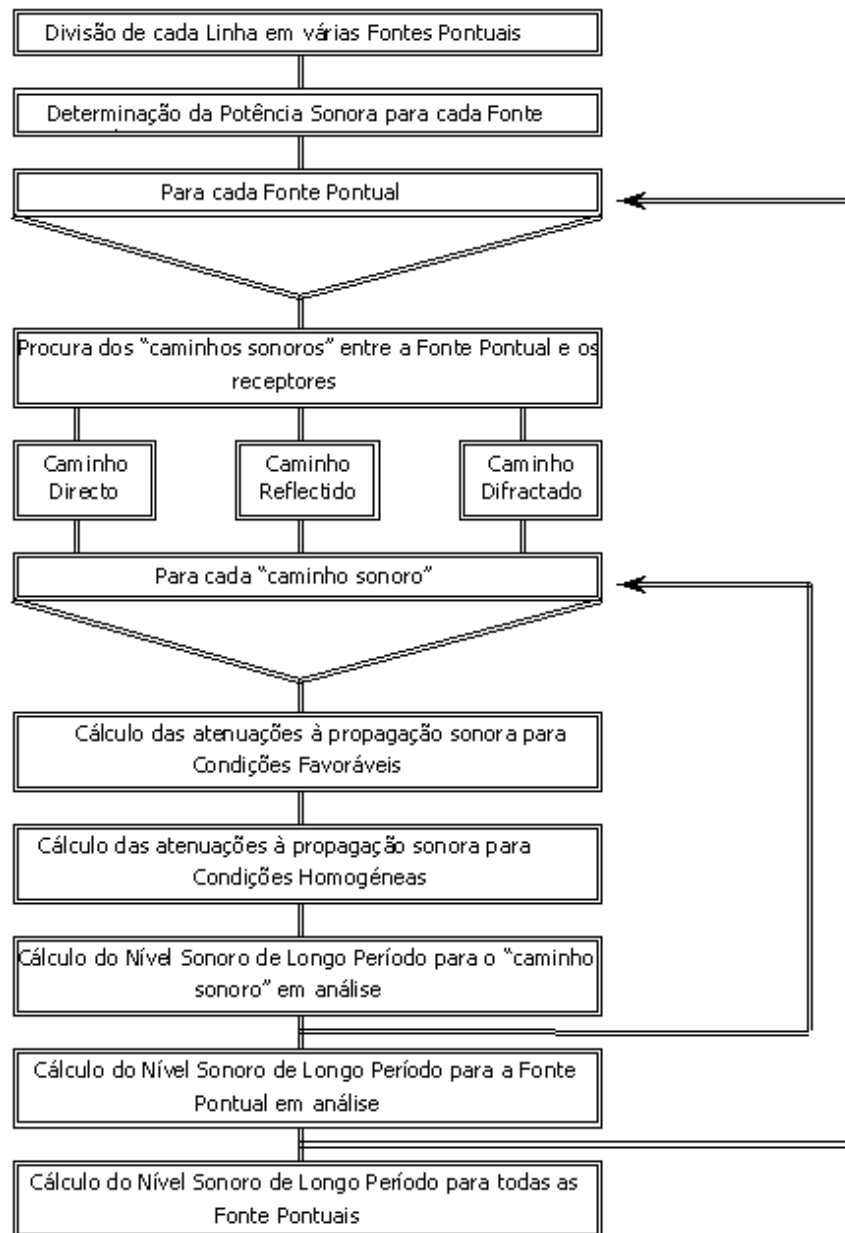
Divisão de cada Linha em várias Fontes Pontuais

Determinação da Potência Sonora para cada Fonte

Para cada Fonte Pontual

Procura dos "caminhos sonoros" entre a Fonte Pontual e os receptores

Caminho Directo

Caminho Reflectido

Caminho Difractado

Para cada "caminho sonoro"

Cálculo das atenuações à propagação sonora para Condições Favoráveis

Cálculo das atenuações à propagação sonora para Condições Homogéneas

Cálculo do Nível Sonoro de Longo Período para o "caminho sonoro" em análise

Cálculo do Nível Sonoro de Longo Período para a Fonte Pontual em análise

Cálculo do Nível Sonoro de Longo Período para todas as Fonte Pontuais